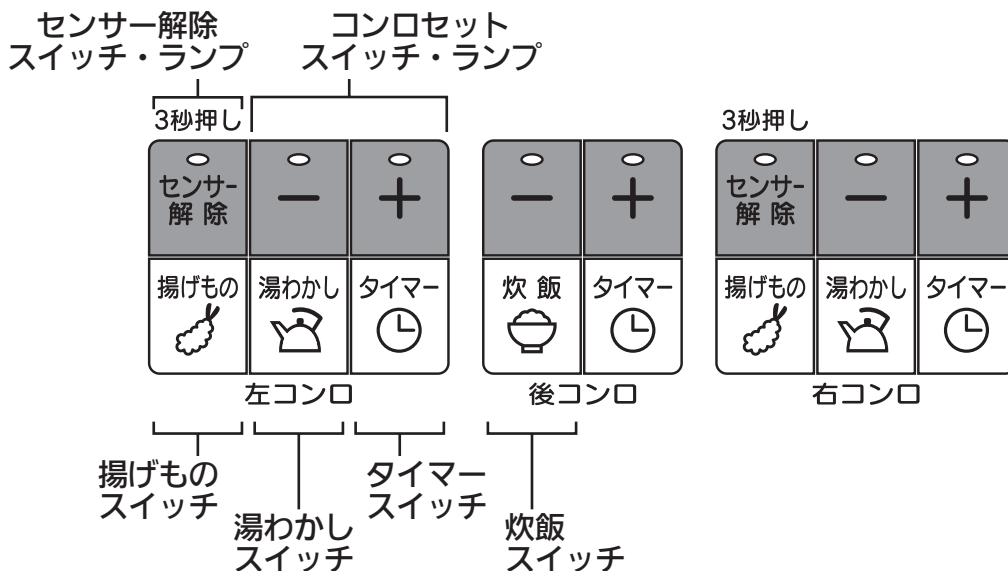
センサー解除
スイッチ・ランプ

コンロセット
スイッチ・ランプ

3秒押し

センサー解除

−

+

揚げもの

湯わかし

タイマー

左コンロ

−

+

炊飯

タイマー

後コンロ

3秒押し

センサー解除

−

+

揚げもの

湯わかし

タイマー

右コンロ

揚げもの
スイッチ

湯わかし
スイッチ

タイマー
スイッチ

炊飯
スイッチ